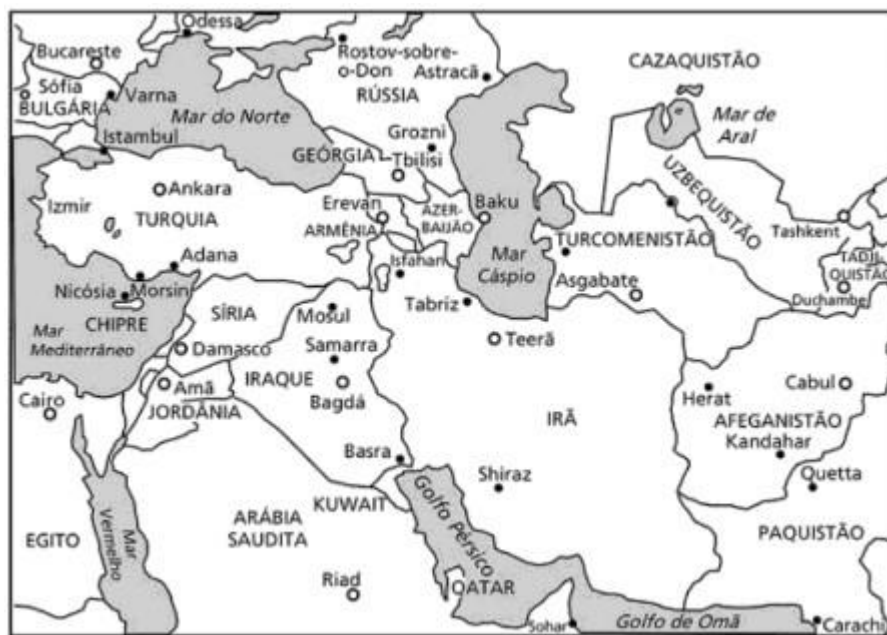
Odessa
Bucareste
Sófia
BULGÁRIA
Varna
Mar do Norte
Istambul
Rostov-sobre-o-Don
Astracã
RÚSSIA
CAZAQUISTÃO
Mar de Aral
Grozni
GEÓRGIA
Tbilisi
UZBEQUISTÃO
Izmir
Ankara
TURQUIA
Erevan
ARMÊNIA
AZER-BAIJÃO
Baku
Tashkent
TADJI-QUISTÃO
Adana
Isfahan
Mar Cáspio
TURCOMENISTÃO
Nicósia
Morsin
CHIPRE
Mar Mediterrâneo
SÍRIA
Mosul
Tabriz
Asgabate
Duchambe
Damasco
Samarra
Teerã
Amã
IRAQUE
Bagdá
Cabul
Cairo
JORDÂNIA
Herat
IRÃ
AFEGANISTÃO
Kandahar
Basra
Shiraz
Quetta
EGITO
Mar Vermelho
KUWAIT
ARÁBIA SAUDITA
Golfo Pérsico
PAQUISTÃO
Riad
QATAR
Sohar
Golfo de Omã
Carachi